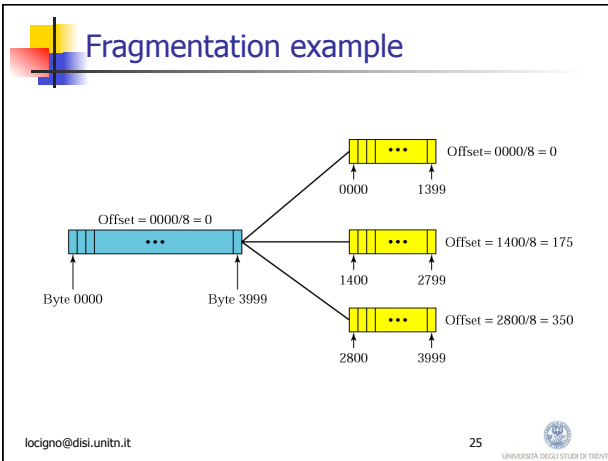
Fragmentation example

Offset = 0000/8 = 0

Byte 0000

Byte 3999

Offset= 0000/8 = 0

0000

1399

Offset = 1400/8 = 175

1400

2799

Offset = 2800/8 = 350

2800

3999

locigno@disi.unitn.it

25

UNIVERSITÀ DEGLI STUDI DI TRENTO